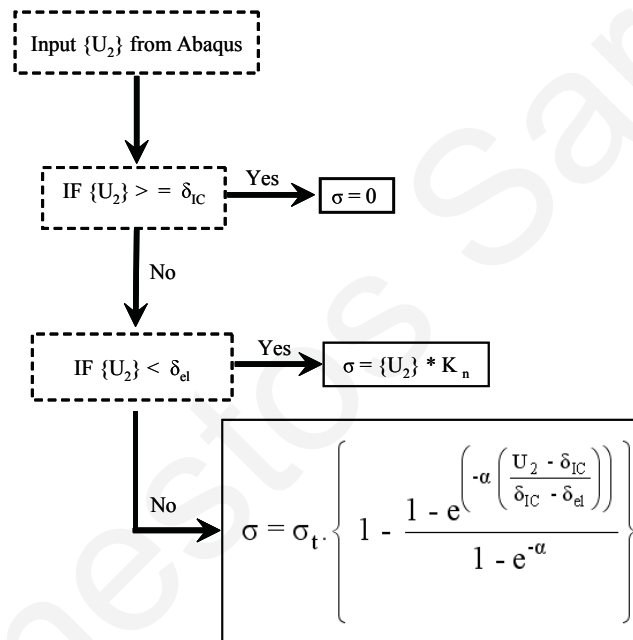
Input $\{U_2\}$ from Abaqus

IF $\{U_2\} > = \delta_{IC}$

Yes

$\sigma = 0$

No

IF $\{U_2\} < \delta_{el}$

Yes

$\sigma = \{U_2\} * K_n$

No

$\sigma = \sigma_t \cdot \left\{ 1 - \frac{1 - e^{\left(-\alpha\left(\frac{U_2 - \delta_{IC}}{\delta_{IC} - \delta_{el}}\right)\right)}}{1 - e^{-\alpha}} \right\}$